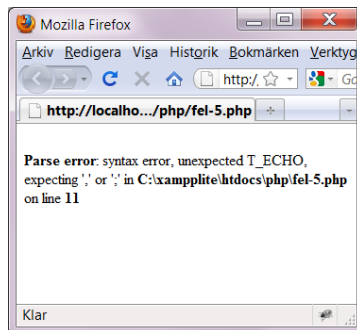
Mozilla Firefox

Arkiv Redigera Visa Historik Bokmärken Verktyg

http:/,

http://localho.../php/fel-5.php

**Parse error**: syntax error, unexpected T_ECHO, expecting ',' or ';' in **C:\xampplite\htdocs\php\fel-5.php** on line **11**

Klar